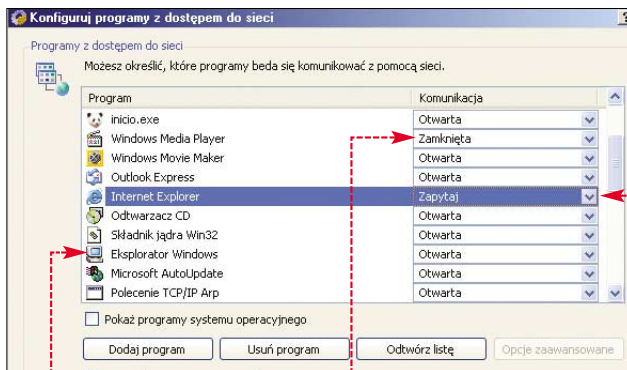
Konfiguruj programy z dostępem do sieci

Programy z dostępem do sieci

Możesz określić, które programy beda się komunikować z pomocą sieci.

| Program | Komunikacja |
|---|---|
| inicio.exe | Otwarta |
| Windows Media Player | Zamknięta |
| Windows Movie Maker | Otwarta |
| Outlook Express | Otwarta |
| Internet Explorer | Zapytaj |
| Odtwarzacz CD | Otwarta |
| Składnik jądra Win32 | Otwarta |
| Eksplorator Windows | Otwarta |
| Microsoft AutoUpdate | Otwarta |
| Polecenie TCP/IP Arp | Otwarta |

Pokaż programy systemu operacyjnego

Dodaj program | Usuń program | Odtwórz listę | Opcje zaawansowane